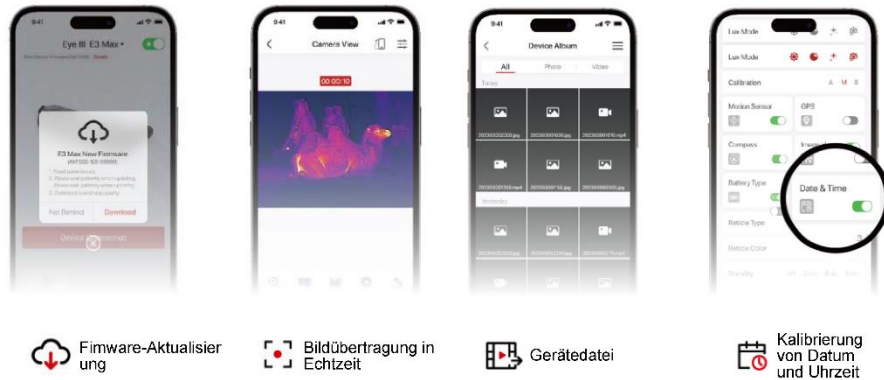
9:41

Eye III E3 Max

E3 Max New Firmware

Not Remind Download

Device Connection

9:41

Camera View

00:00:10

9:41

Device Album

All Photo Video

Today

Yesterday

Lux Mode

Lux Mode

Calibration A M R

Motion Sensor

GPS

Compass

Battery Type

Date & Time

Reticle Type

Reticle Color

Standby

Fimware-Aktualisierung

Bildübertragung in Echtzeit

Gerätedatei

Kalibrierung von Datum und Uhrzeit